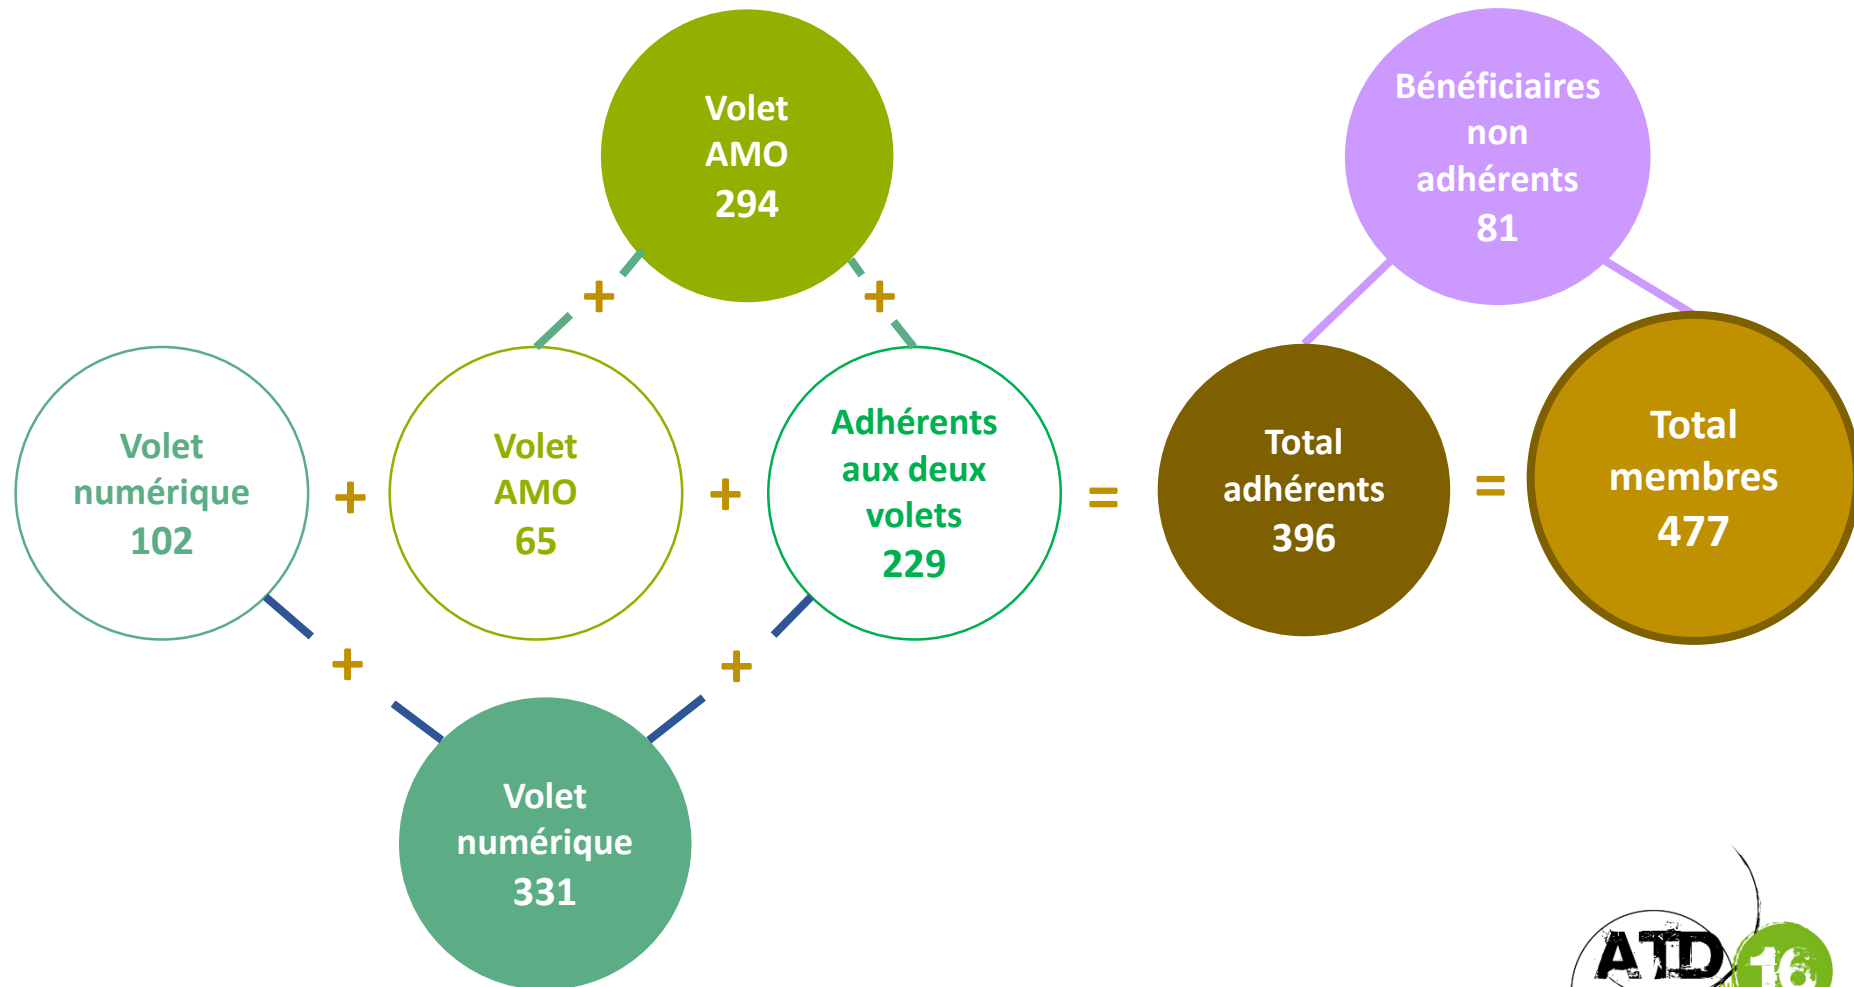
Volet AMO 294

+

+

Bénéficiaires non adhérents 81

Volet numérique 102

+

Volet AMO 65

+

Adhérents aux deux volets 229

=

Total adhérents 396

=

Total membres 477

+

+

Volet numérique 331

ATD 16